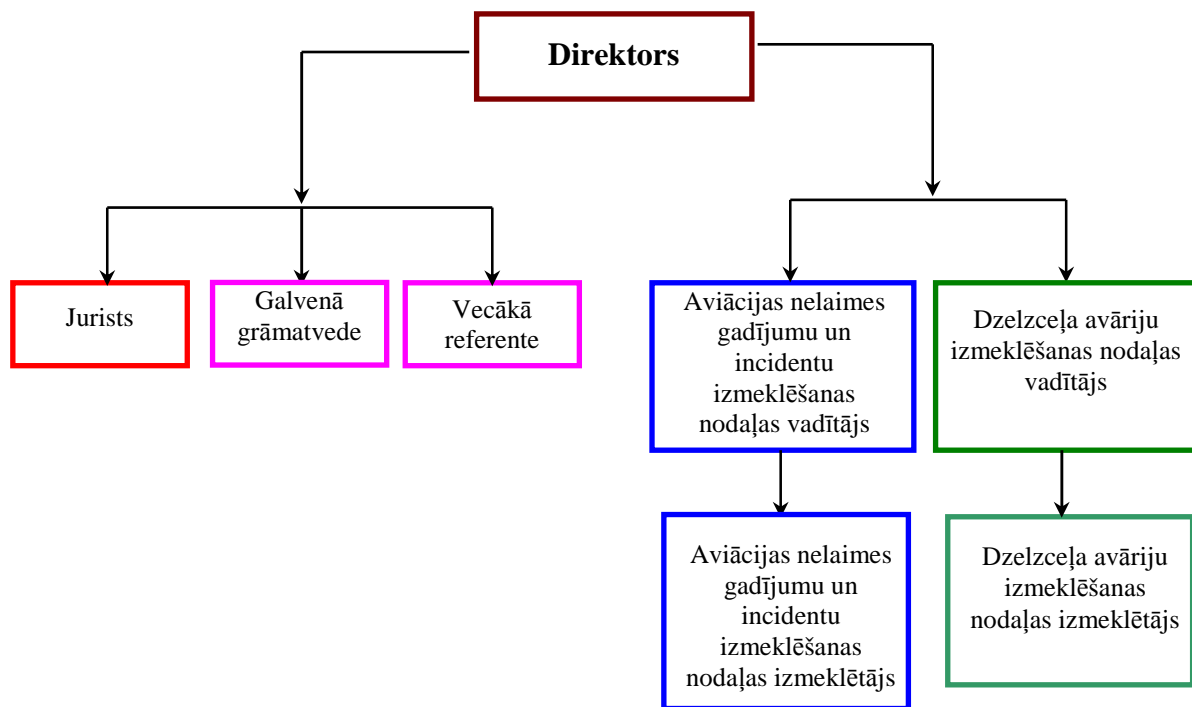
Direktors

Jurists

Galvenā grāmatvede

Vecākā referente

Aviācijas nelaimes gadījumu un incidentu izmeklēšanas nodaļas vadītājs

Dzelzceļa avāriju izmeklēšanas nodaļas vadītājs

Aviācijas nelaimes gadījumu un incidentu izmeklēšanas nodaļas izmeklētājs

Dzelzceļa avāriju izmeklēšanas nodaļas izmeklētājs